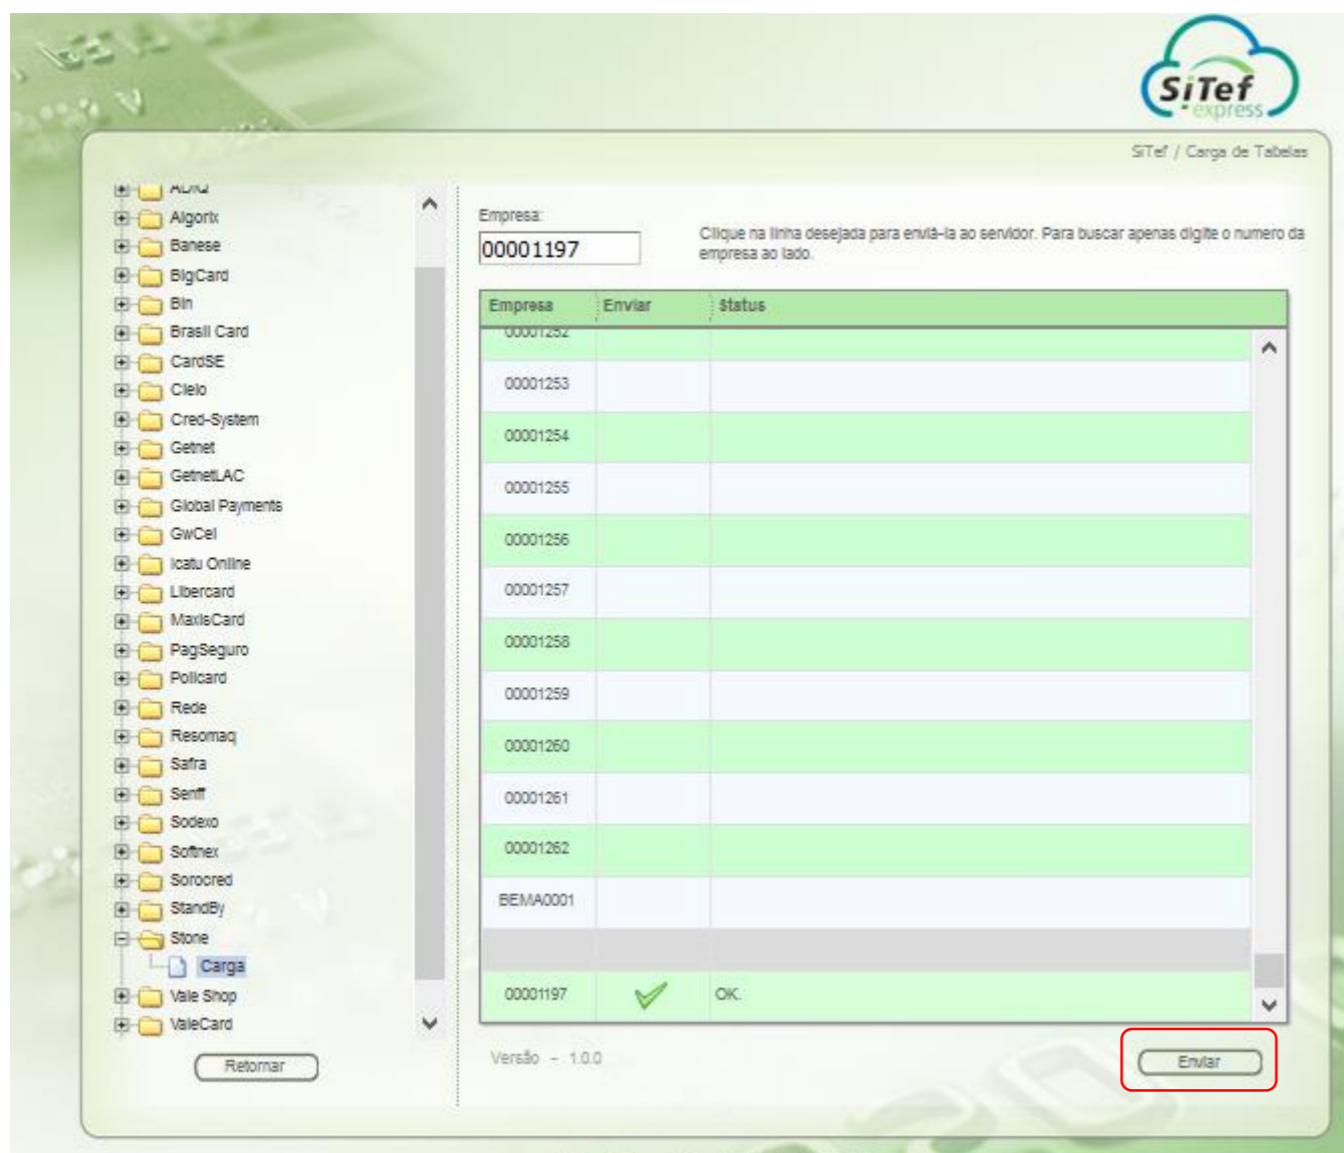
SiTef express

SiTef / Carga de Tabelas

ADIQ
Algorix
Banese
BigCard
Bin
Brasil Card
CardSE
Cielo
Cred-System
Getnet
GetnetLAC
Global Payments
GwCel
Icatu Online
Libercard
MaxisCard
PagSeguro
Policard
Rede
Resomaq
Safra
Senff
Sodexo
Softnex
Sorocred
StandBy
Stone
Carga
Vale Shop
ValeCard

Retornar

Empresa:
00001197

Clique na linha desejada para enviá-la ao servidor. Para buscar apenas digite o numero da empresa ao lado.

| Empresa | Enviar | Status |
|---|---|---|
| 00001252 | | |
| 00001253 | | |
| 00001254 | | |
| 00001255 | | |
| 00001256 | | |
| 00001257 | | |
| 00001258 | | |
| 00001259 | | |
| 00001260 | | |
| 00001261 | | |
| 00001262 | | |
| BEMA0001 | | |
| | | |
| 00001197 | ✓ | OK. |

Versão - 1.0.0

Enviar